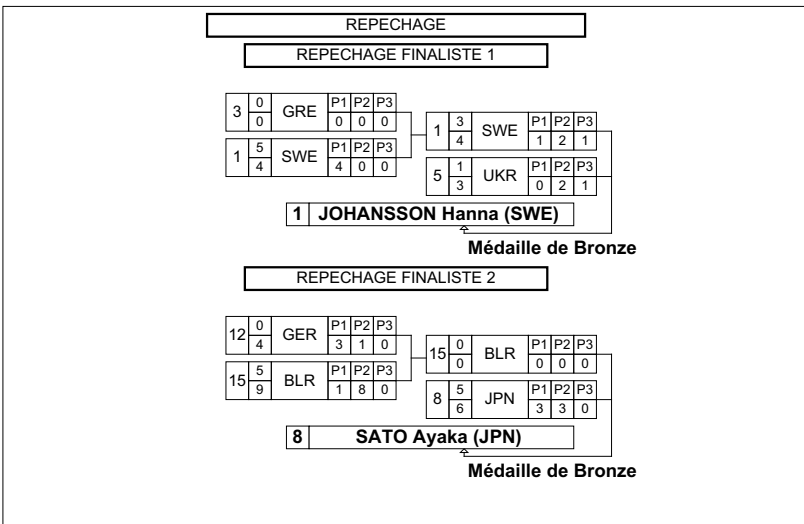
REPECHAGE

REPECHAGE FINALISTE 1

| 3 | 0 / 0 | GRE | P1 | P2 | P3 |
|---|---|---|---|---|---|
| | | | 0 | 0 | 0 |

| 1 | 5 / 4 | SWE | P1 | P2 | P3 |
|---|---|---|---|---|---|
| | | | 4 | 0 | 0 |

| 1 | 3 / 4 | SWE | P1 | P2 | P3 |
|---|---|---|---|---|---|
| | | | 1 | 2 | 1 |

| 5 | 1 / 3 | UKR | P1 | P2 | P3 |
|---|---|---|---|---|---|
| | | | 0 | 2 | 1 |

1 JOHANSSON Hanna (SWE)

Médaille de Bronze

REPECHAGE FINALISTE 2

| 12 | 0 / 4 | GER | P1 | P2 | P3 |
|---|---|---|---|---|---|
| | | | 3 | 1 | 0 |

| 15 | 5 / 9 | BLR | P1 | P2 | P3 |
|---|---|---|---|---|---|
| | | | 1 | 8 | 0 |

| 15 | 0 / 0 | BLR | P1 | P2 | P3 |
|---|---|---|---|---|---|
| | | | 0 | 0 | 0 |

| 8 | 5 / 6 | JPN | P1 | P2 | P3 |
|---|---|---|---|---|---|
| | | | 3 | 3 | 0 |

8 SATO Ayaka (JPN)

Médaille de Bronze